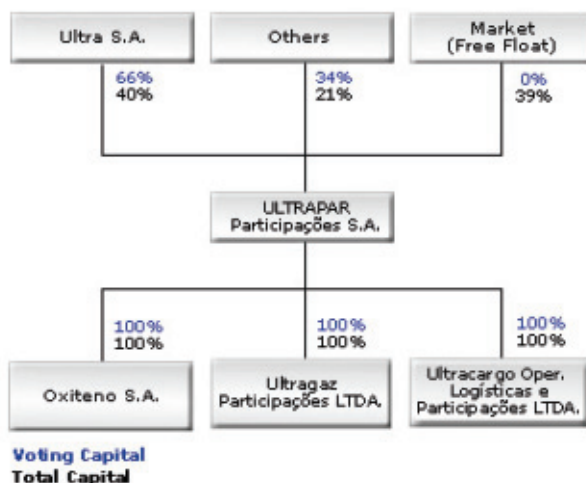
Ultra S.A.

Others

Market (Free Float)

66%
40%

34%
21%

0%
39%

ULTRAPAR Participações S.A.

100%
100%

100%
100%

100%
100%

Oxiteno S.A.

Ultragaz Participações LTDA.

Ultracargo Oper. Logísticas e Participações LTDA.

Voting Capital
Total Capital